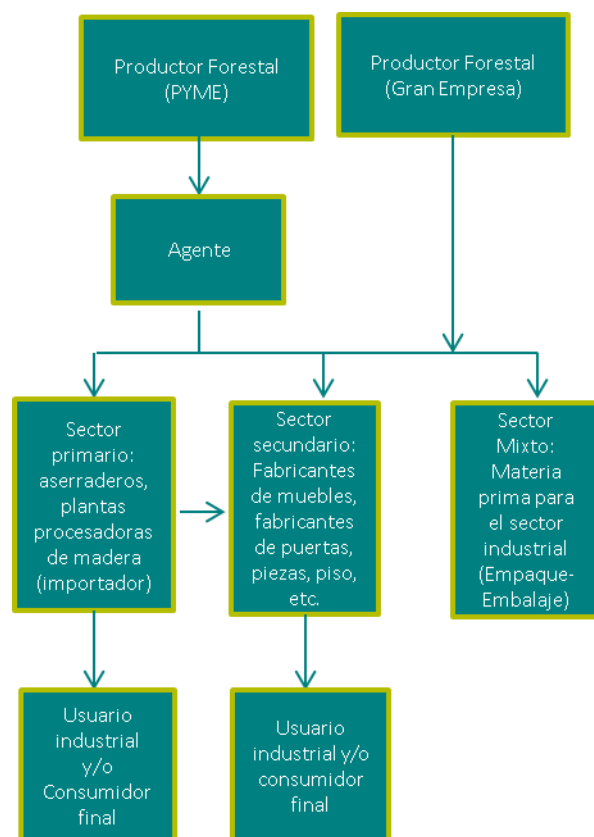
Productor Forestal (PYME)

Productor Forestal (Gran Empresa)

Agente

Sector primario: aserraderos, plantas procesadoras de madera (importador)

Sector secundario: Fabricantes de muebles, fabricantes de puertas, piezas, piso, etc.

Sector Mixto: Materia prima para el sector industrial (Empaque-Embalaje)

Usuario industrial y/o Consumidor final

Usuario industrial y/o consumidor final